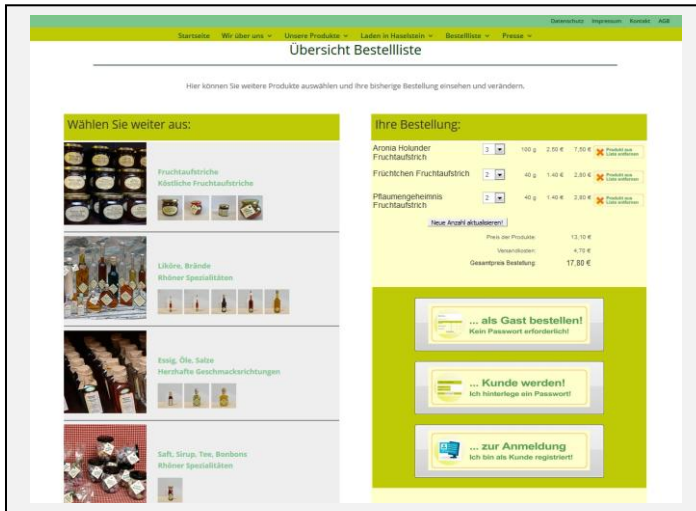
Datenschutz Impressum Kontakt AGB

Startseite Wir über uns Unsere Produkte Laden in Haselstein Bestellliste Presse

Übersicht Bestellliste

Hier können Sie weitere Produkte auswählen und Ihre bisherige Bestellung einsehen und verändern.

Wählen Sie weiter aus:

Fruchtaufstriche
Köstliche Fruchtaufstriche

Liköre, Brände
Rhöner Spezialitäten

Essig, Öle, Salze
Herzhafte Geschmacksrichtungen

Saft, Sirup, Tee, Bonbons
Rhöner Spezialitäten

Ihre Bestellung:

| | | | | | |
|---|---|---|---|---|---|
| Aronia Holunder Fruchtaufstrich | 3 | 100 g | 2,50 € | 7,50 € | Produkt aus Liste entfernen |
| Früchtchen Fruchtaufstrich | 2 | 40 g | 1,40 € | 2,80 € | Produkt aus Liste entfernen |
| Pflaumengeheimnis Fruchtaufstrich | 2 | 40 g | 1,40 € | 2,80 € | Produkt aus Liste entfernen |

Neue Anzahl aktualisieren!

Preis der Produkte: 13,10 €
Versandkosten: 4,70 €
Gesamtpreis Bestellung: 17,80 €

... als Gast bestellen!
Kein Passwort erforderlich!

... Kunde werden!
Ich hinterlege ein Passwort!

... zur Anmeldung
Ich bin als Kunde registriert!